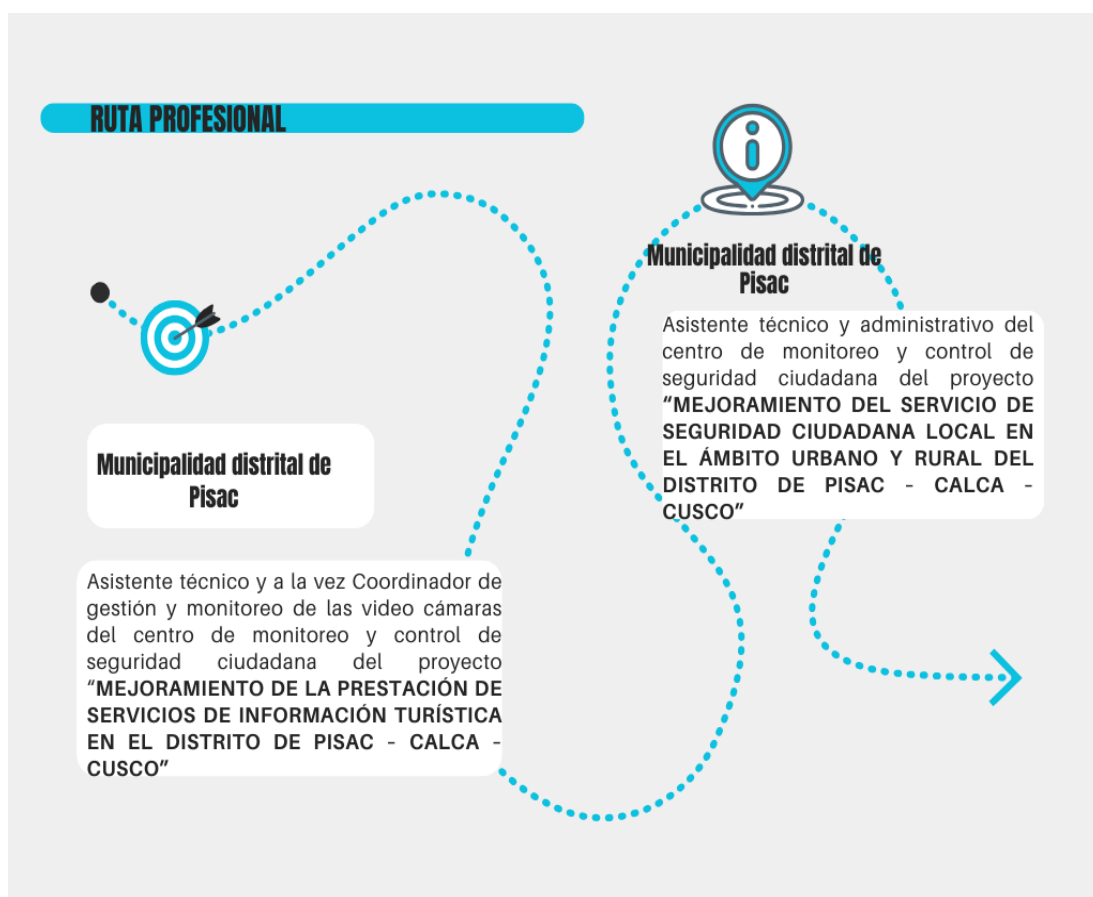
RUTA PROFESIONAL

Municipalidad distrital de Pisac

Asistente técnico y a la vez Coordinador de gestión y monitoreo de las video cámaras del centro de monitoreo y control de seguridad ciudadana del proyecto **"MEJORAMIENTO DE LA PRESTACIÓN DE SERVICIOS DE INFORMACIÓN TURÍSTICA EN EL DISTRITO DE PISAC - CALCA - CUSCO"**

Municipalidad distrital de Pisac

Asistente técnico y administrativo del centro de monitoreo y control de seguridad ciudadana del proyecto **"MEJORAMIENTO DEL SERVICIO DE SEGURIDAD CIUDADANA LOCAL EN EL ÁMBITO URBANO Y RURAL DEL DISTRITO DE PISAC - CALCA - CUSCO"**